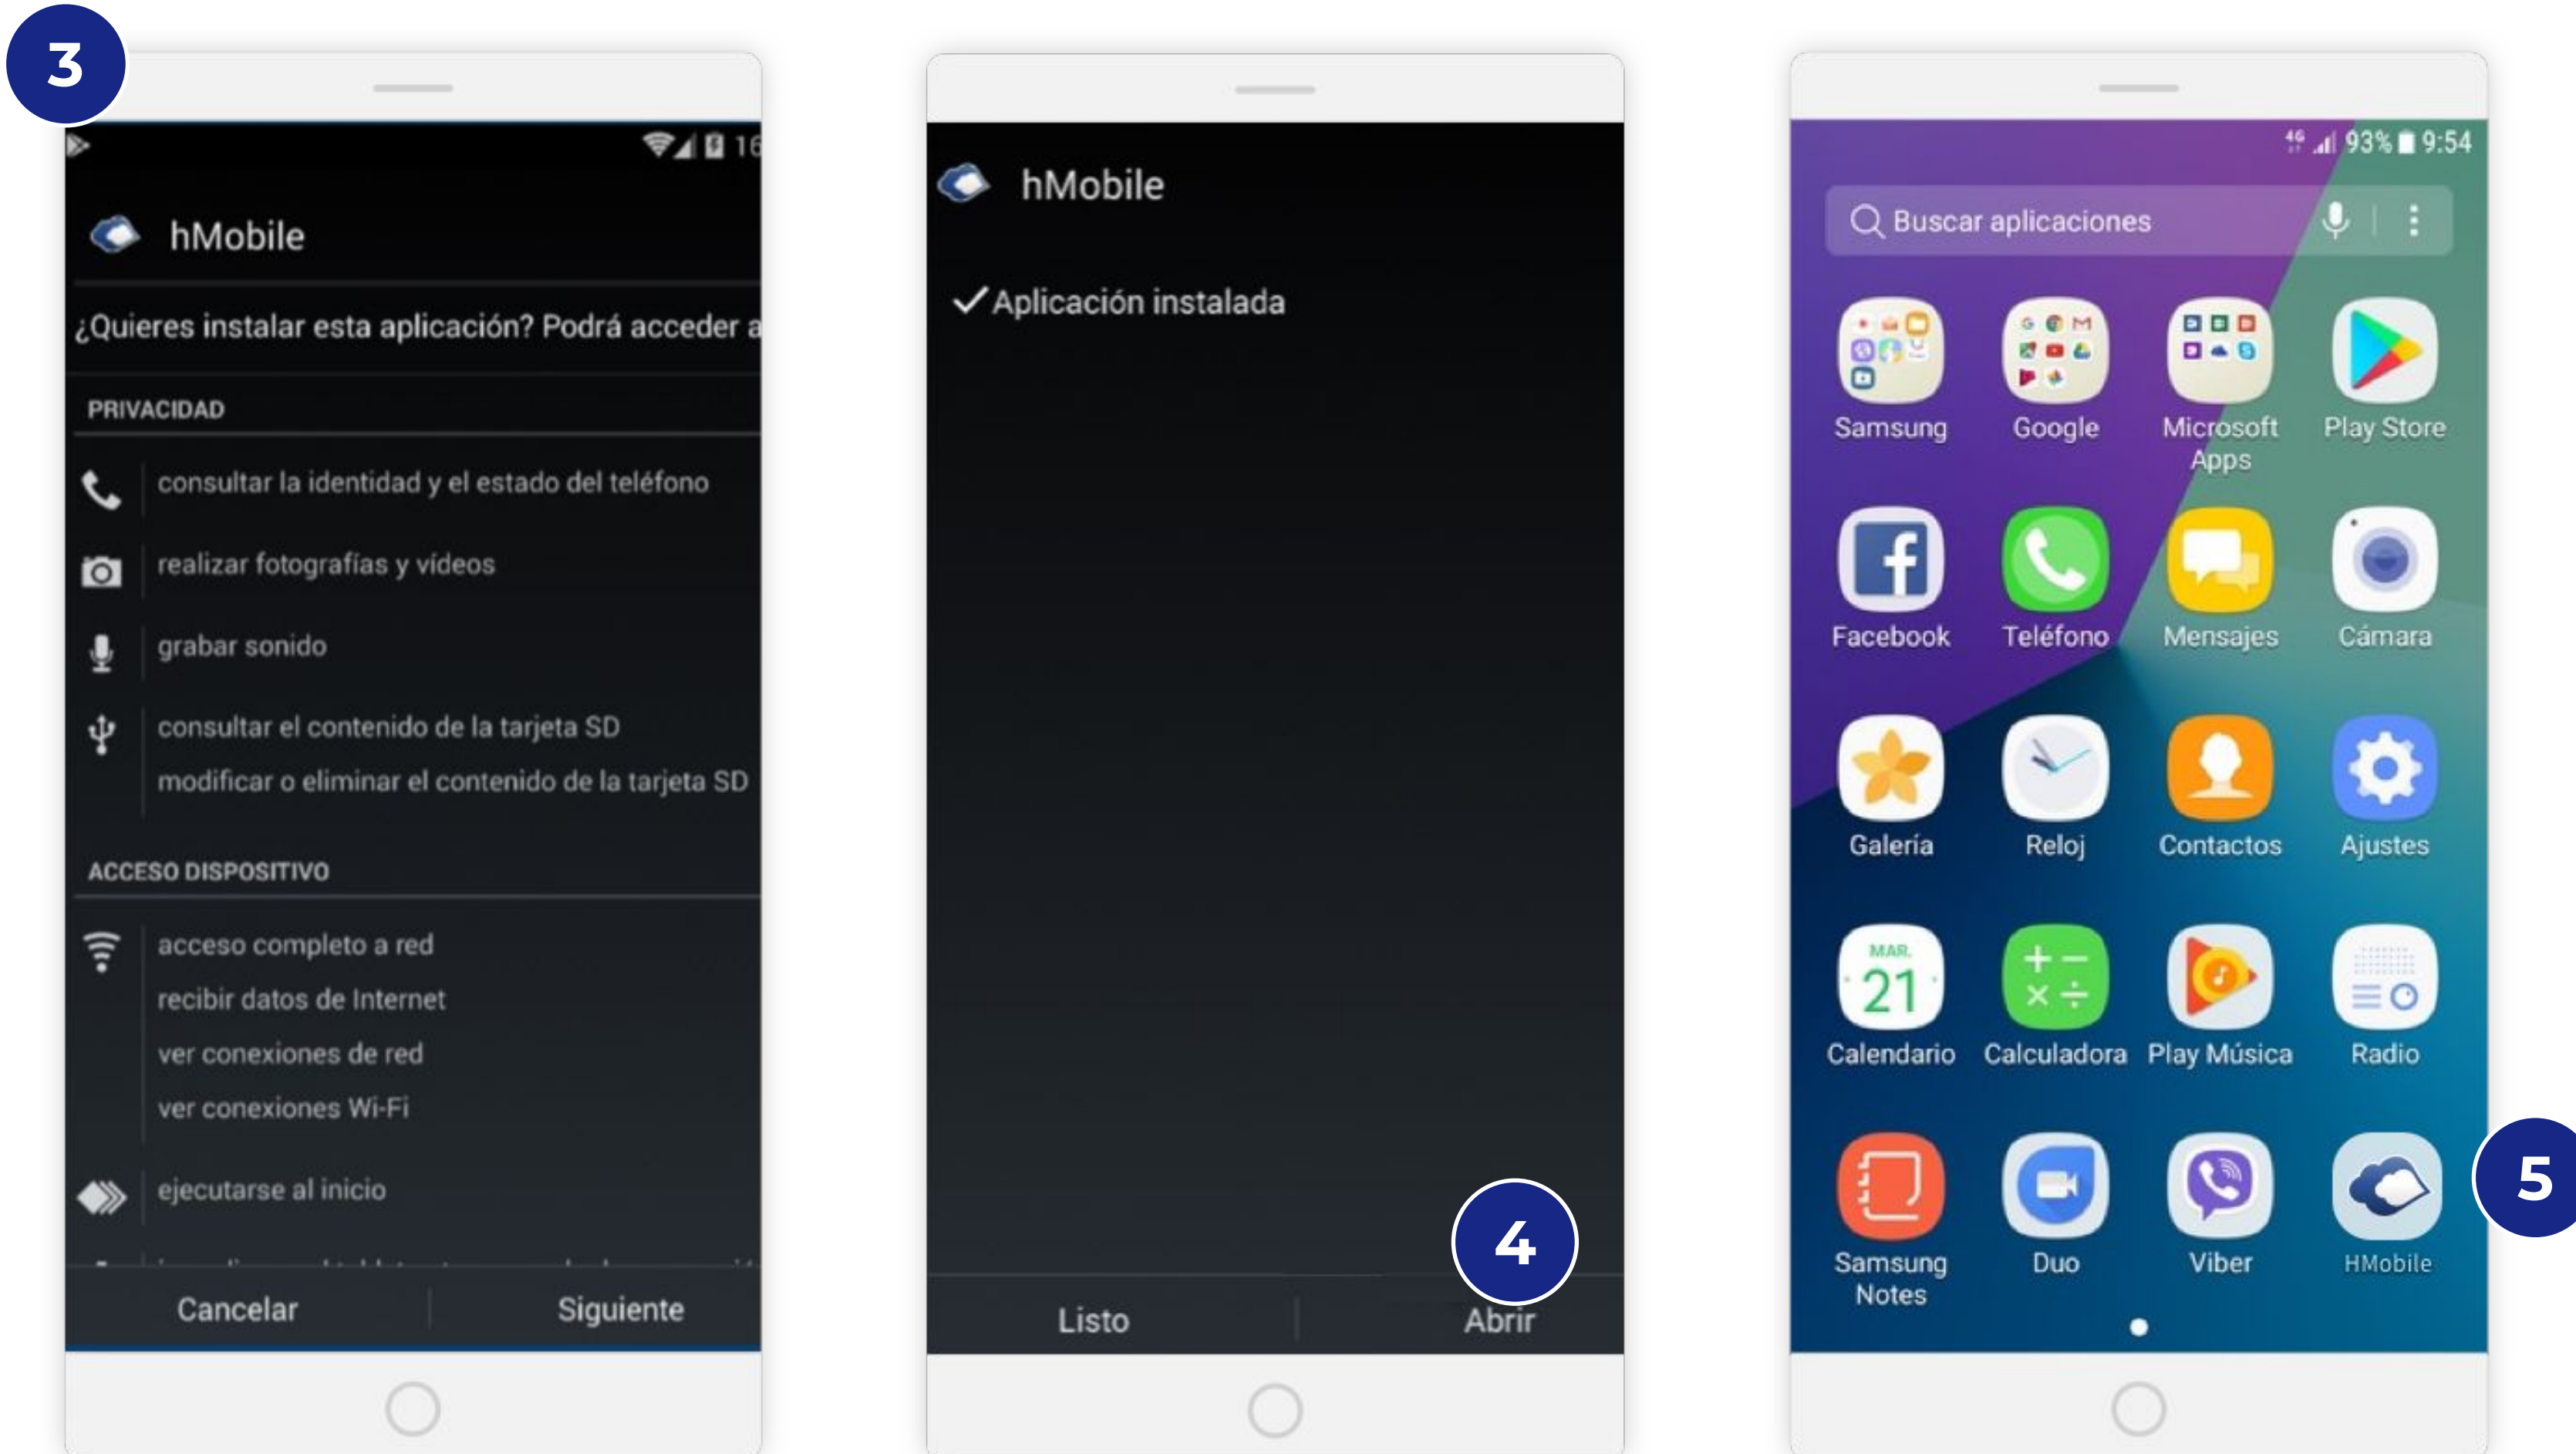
3

16

hMobile

¿Quieres instalar esta aplicación? Podrá acceder a

PRIVACIDAD

consultar la identidad y el estado del teléfono

realizar fotografías y vídeos

grabar sonido

consultar el contenido de la tarjeta SD
modificar o eliminar el contenido de la tarjeta SD

ACCESO DISPOSITIVO

acceso completo a red
recibir datos de Internet
ver conexiones de red
ver conexiones Wi-Fi

ejecutarse al inicio

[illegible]

Cancelar Siguiente

hMobile

✓Aplicación instalada

4

Listo Abrir

93% 9:54

Buscar aplicaciones

Samsung
Google
Microsoft Apps
Play Store
Facebook
Teléfono
Mensajes
Cámara
Galería
Reloj
Contactos
Ajustes
MAR. 21
Calendario
Calculadora
Play Música
Radio
Samsung Notes
Duo
Viber
HMobile

5